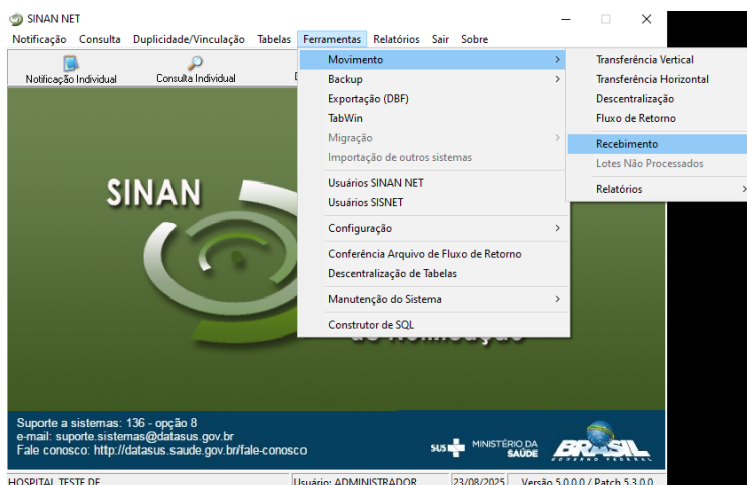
SINAN NET

Notificação Consulta Duplicidade/Vinculação Tabelas Ferramentas Relatórios Sair Sobre

Notificação Individual Consulta Individual

Movimento
Backup
Exportação (DBF)
TabWin
Migração
Importação de outros sistemas
Usuários SINAN NET
Usuários SISNET
Configuração
Conferência Arquivo de Fluxo de Retorno
Descentralização de Tabelas
Manutenção do Sistema
Construtor de SQL

Transferência Vertical
Transferência Horizontal
Descentralização
Fluxo de Retorno
Recebimento
Lotes Não Processados
Relatórios

SINAN

Suporte a sistemas: 136 - opção 8
e-mail: suporte.sistemas@datasus.gov.br
Fale conosco: http://datasus.saude.gov.br/fale-conosco

SUS MINISTÉRIO DA SAÚDE BRASIL GOVERNO FEDERAL

HOSPITAL TESTE DE | Usuário: ADMINISTRADOR | 23/08/2025 | Versão 5.0.0.0 / Patch 5.3.0.0